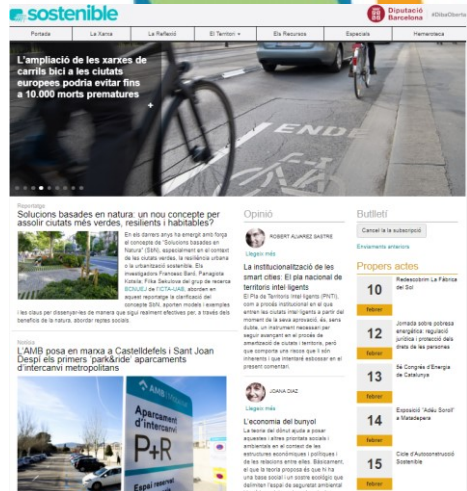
sostenible

Diputació Barcelona #DibaObert

Portada | La Xarxa | La Reflexió | El Territori | Els Recursos | Especials | Hemeroteca

L'ampliació de les xarxes de carrils bici a les ciutats europees podria evitar fins a 10.000 morts prematures

Reportatge

Solucions basades en natura: un nou concepte per assolir ciutats més verdes, resilients i habitables?

En els darrers anys ha emergit amb força el concepte de "Solucions basades en Natura" (SbN), especialment en el context de les ciutats verdes, la resiliència urbana i la urbanització sostenible. Els investigadors Francesc Baró, Panagiota Kotsila, Filka Sekulova del grup de recerca BCNUEJ de l'ICTA-UAB, aborden en aquest reportatge la clarificació del concepte SbN, aporten models i exemples i les claus per dissenyar-les de manera que siguin realment efectives per, a través dels beneficis de la natura, abordar reptes socials.

Notícia

L'AMB posa en marxa a Castelldefels i Sant Joan Despí els primers 'park&ride' aparcaments d'intercanvi metropolitans

AMB
Aparcament d'intercanvi
P+R
Espai reservat

Opinió

ROBERT ALVAREZ SASTRE

Llegeix més

La institucionalització de les smart cities. El pla nacional de territoris intel·ligents

El Pla de Territoris Intel·ligents (PNTI), com a procés institucional en el qual entren les ciutats intel·ligents a partir del moment de la seva aprovació, és, sens dubte, un instrument necessari per seguir avançant en el procés de smartització de ciutats i territoris, però que comporta una riscos que li són inherents i que intentaré esbossar en el present comentari.

JOANA DIAZ

Llegeix més

L'economia del bunyol

La teoria del dònut ajuda a posar aquestes i altres prioritats socials i ambientals en el context de les estructures econòmiques i polítiques i de les relacions entre elles. Bàsicament, el que la teoria proposa és que hi ha una base social i un sostre ecològic que delimiten l'espai de seguretat ambiental

Butlletí

Cancel·la la subscripció

Enviaments anteriors

Propers actes

10 febrer Redescobrim La Fàbrica del Sol

12 febrer Jornada sobre pobresa energètica: regulació jurídica i protecció dels drets de les persones

13 febrer 5è Congrés d'Energia de Catalunya

14 febrer Exposició "Adéu Sorolls" a Mataderers

15 febrer Cicle d'Autoconstrucció Sostenible